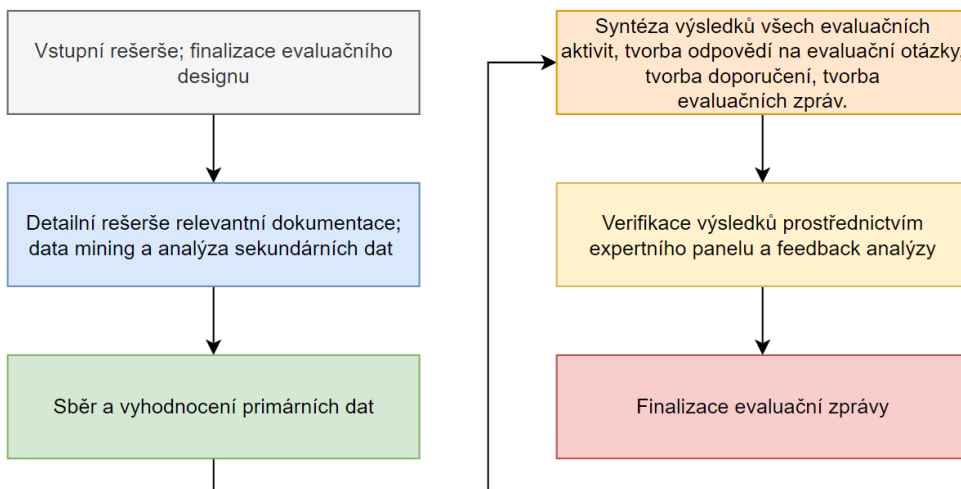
Vstupní rešerše; finalizace evaluačního designu

Detailní rešerše relevantní dokumentace; data mining a analýza sekundárních dat

Sběr a vyhodnocení primárních dat

Syntéza výsledků všech evaluačních aktivit, tvorba odpovědí na evaluační otázky, tvorba doporučení, tvorba evaluačních zpráv.

Verifikace výsledků prostřednictvím expertního panelu a feedback analýzy

Finalizace evaluační zprávy